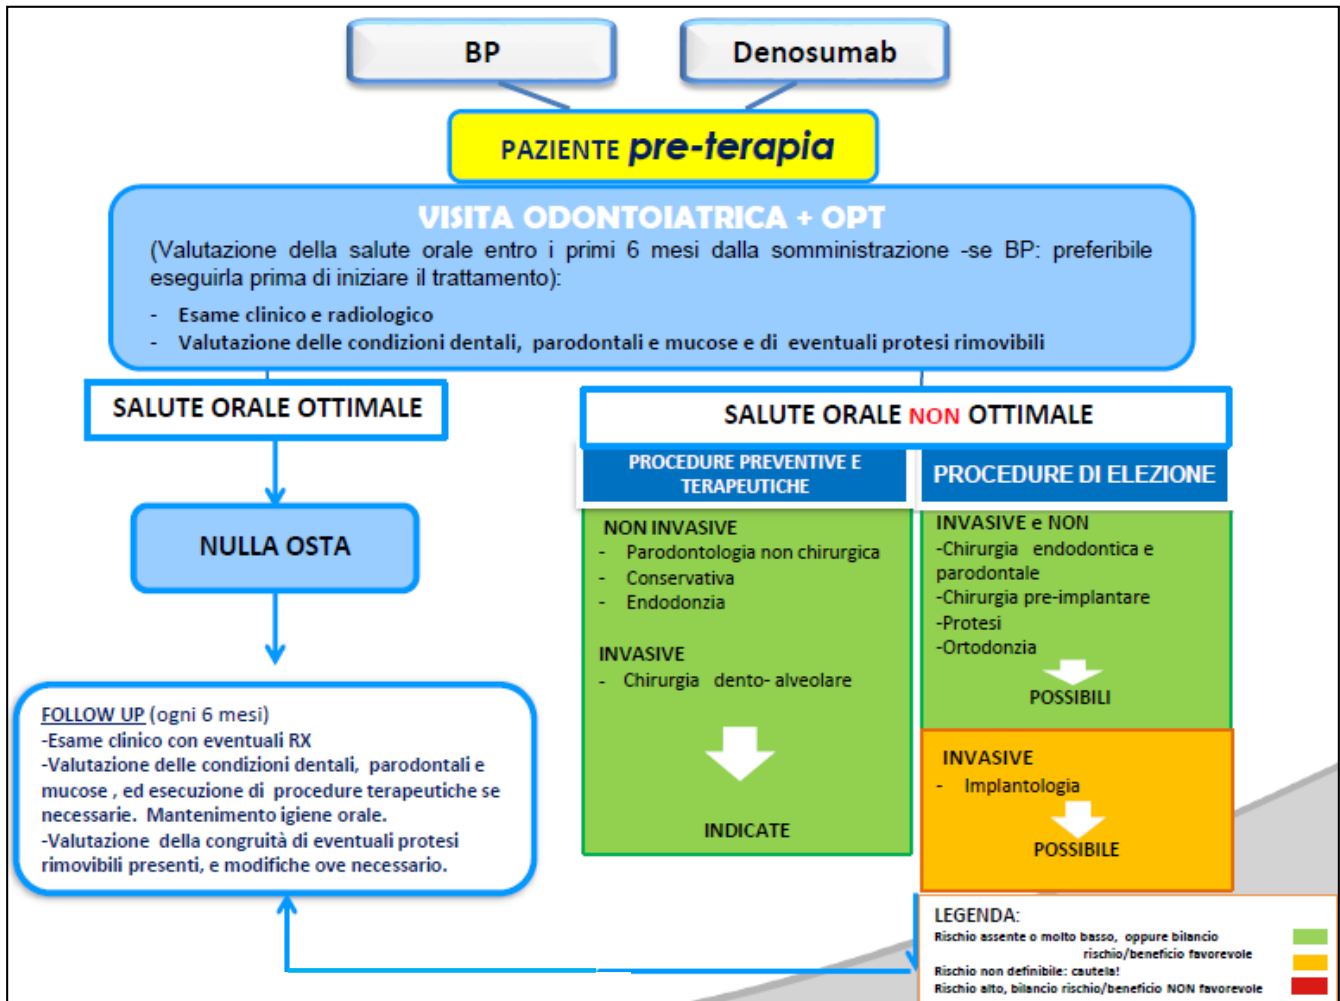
BP

Denosumab

PAZIENTE pre-terapia

VISITA ODONTOIATRICA + OPT

(Valutazione della salute orale entro i primi 6 mesi dalla somministrazione -se BP: preferibile eseguirla prima di iniziare il trattamento):

- Esame clinico e radiologico
- Valutazione delle condizioni dentali, parodontali e mucose e di eventuali protesi rimovibili

SALUTE ORALE OTTIMALE

NULLA OSTA

FOLLOW UP (ogni 6 mesi)
-Esame clinico con eventuali RX
-Valutazione delle condizioni dentali, parodontali e mucose , ed esecuzione di procedure terapeutiche se necessarie. Mantenimento igiene orale.
-Valutazione della congruità di eventuali protesi rimovibili presenti, e modifiche ove necessario.

SALUTE ORALE NON OTTIMALE

PROCEDURE PREVENTIVE E TERAPEUTICHE

NON INVASIVE
- Parodontologia non chirurgica
- Conservativa
- Endodonzia

INVASIVE
- Chirurgia dento- alveolare

INDICATE

PROCEDURE DI ELEZIONE

INVASIVE e NON
-Chirurgia endodontica e parodontale
-Chirurgia pre-implantare
-Protesi
-Ortodonzia

POSSIBILI

INVASIVE
- Implantologia

POSSIBILE

LEGENDA:
Rischio assente o molto basso, oppure bilancio rischio/beneficio favorevole
Rischio non definibile: cautela!
Rischio alto, bilancio rischio/beneficio NON favorevole